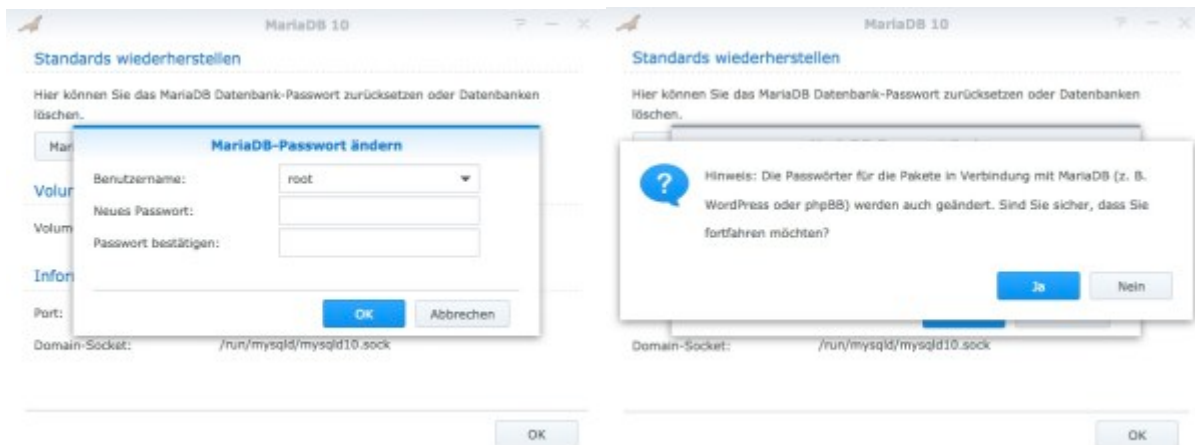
MariaDB 10

Standards wiederherstellen

Hier können Sie das MariaDB Datenbank-Passwort zurücksetzen oder Datenbanken löschen.

Mar

Volum

Volum

Infor

Port:

Domain-Socket: /run/mysqld/mysqld10.sock

MariaDB-Passwort ändern

Benutzername: root

Neues Passwort:

Passwort bestätigen:

OK Abbrechen

OK

MariaDB 10

Standards wiederherstellen

Hier können Sie das MariaDB Datenbank-Passwort zurücksetzen oder Datenbanken löschen.

Hinweis: Die Passwörter für die Pakete in Verbindung mit MariaDB (z. B. WordPress oder phpBB) werden auch geändert. Sind Sie sicher, dass Sie fortfahren möchten?

Ja Nein

Domain-Socket: /run/mysqld/mysqld10.sock

OK